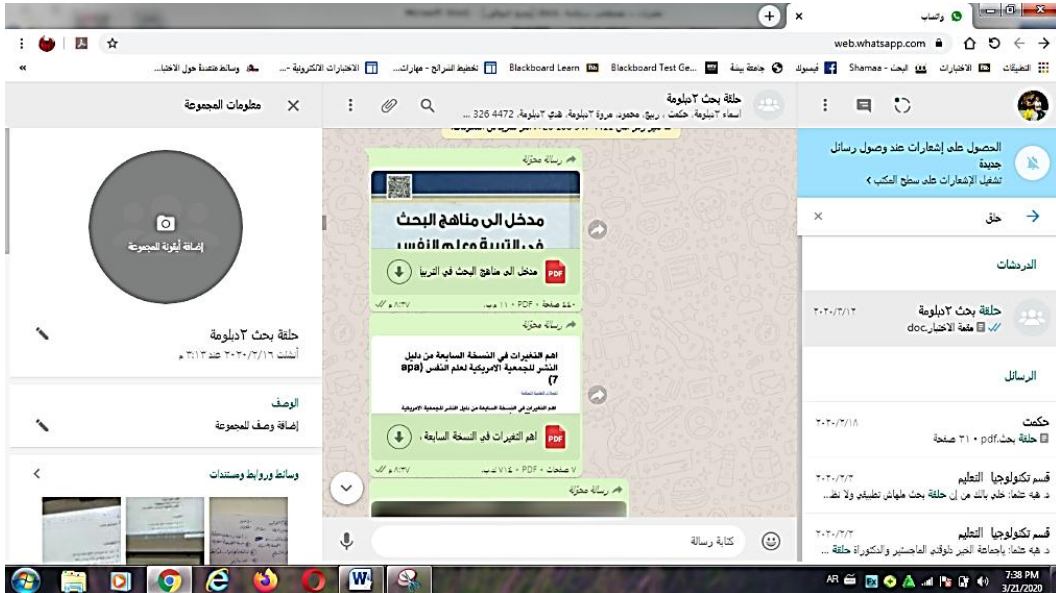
واتساب
web.whatsapp.com
التطبيقات الاخبارات البحث - Shamaa فيسبوك جامعة بيشة Blackboard Test Ge... Blackboard Learn تخطيط الشرائح - مهارات... الاختبارات الالكترونية -... وسائط متعددة حول الاختبا...

الحصول على إشعارات عند وصول رسائل جديدة
تشغيل الإشعارات على سطح المكتب ›

حلق

الدردشات

حلقة بحث ٣دبلومة
٢٠٢٠/٣/١٢
مقعة الاختبارdoc

الرسائل

حكمت
٢٠٢٠/٣/١٨
حلقة بحث.pdf • ٣١ صفحة

قسم تكنولوجيا التعليم
٢٠٢٠/٣/٣
د هبه علما: خلي بالك من إن حلقة بحث طهاش تطبيقي ولا نظ...

قسم تكنولوجيا التعليم
٢٠٢٠/٣/٣
د هبه علما: بإحاطة الجر ناوقي الماجستير والدكتوراة حلقة ...

حلقة بحث ٣دبلومة
أسماء ٣دبلومة، حكمت ، ربيع، محمود، مروة ٣دبلومة، هدى ٣دبلومة، 4472 326 ...

رسالة محوّلة
مدخل الى مناهج البحث في التربية وعلم النفس
مدخل الى مناهج البحث في التربيا...
٤٤٠ صفحة • PDF • ١١ م.ب
٨:٣٧ م

رسالة محوّلة
اهم التغيرات في النسخة السابعة من دليل النشر للجمعية الامريكية لعلم النفس (apa 7)
اهم التغيرات في النسخة السابعة...
٧ صفحات • PDF • ٧١٤ ك.ب
٨:٣٧ م

رسالة محوّلة

كتابة رسالة

معلومات المجموعة
إضافة أيقونة المجموعة
حلقة بحث ٣دبلومة
أُنشئت ٢٠٢٠/٣/١٦ عند ٣:١٣ م
الوصف
إضافة وصف للمجموعة
وسائط وروابط ومستندات

AR 7:38 PM 3/21/2020